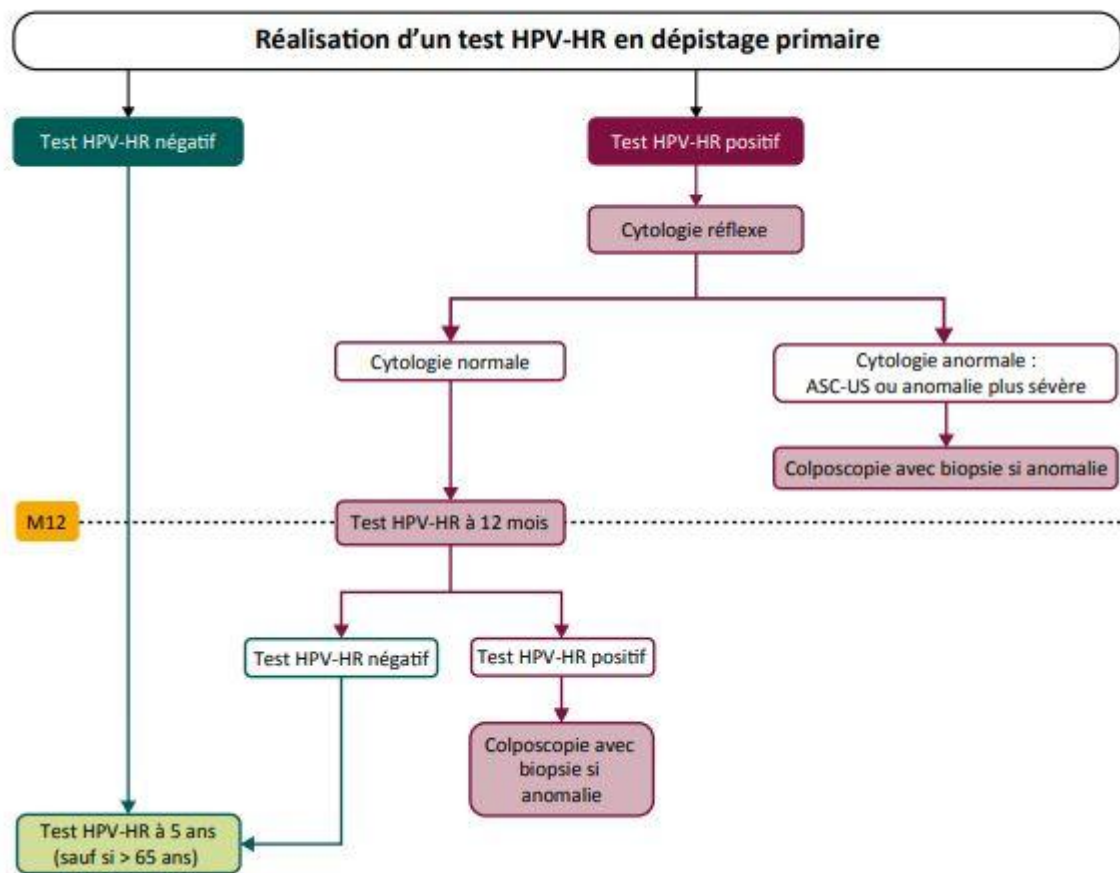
Réalisation d'un test HPV-HR en dépistage primaire

Test HPV-HR négatif

Test HPV-HR positif

Cytologie réflexe

Cytologie normale

Cytologie anormale : ASC-US ou anomalie plus sévère

Colposcopie avec biopsie si anomalie

M12

Test HPV-HR à 12 mois

Test HPV-HR négatif

Test HPV-HR positif

Colposcopie avec biopsie si anomalie

Test HPV-HR à 5 ans (sauf si > 65 ans)